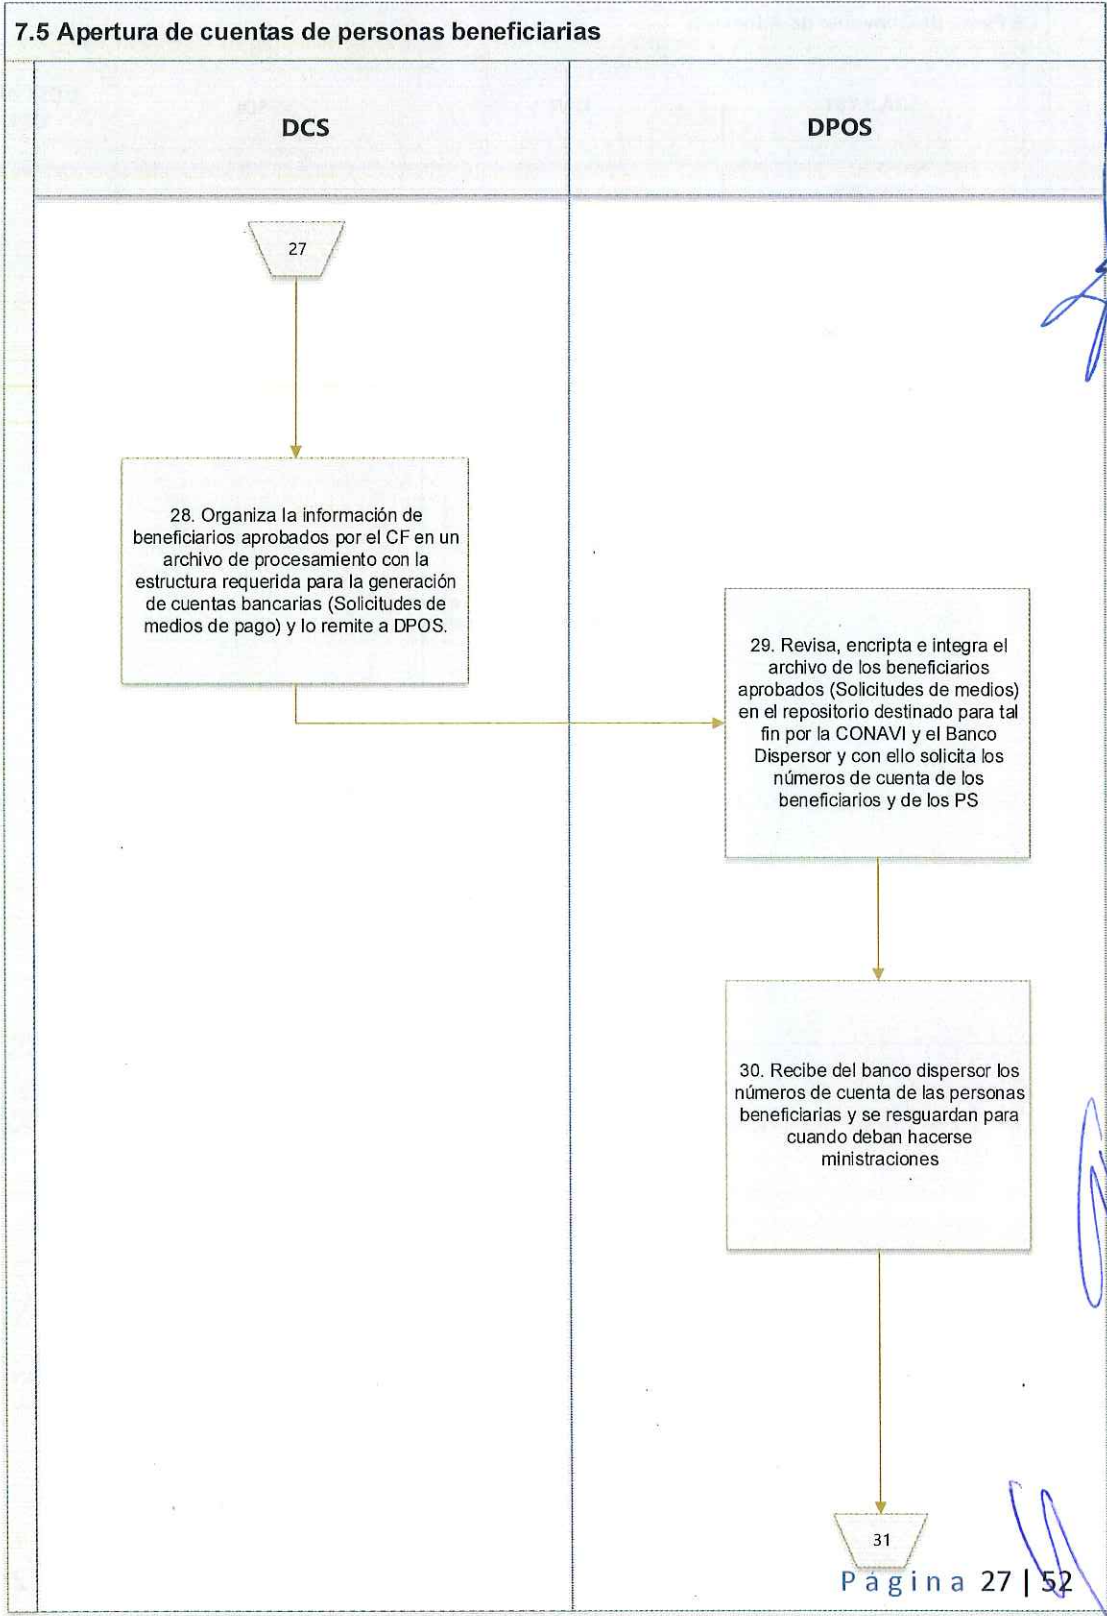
7.5 Apertura de cuentas de personas beneficiarias

DCS

DPOS

27

28. Organiza la información de beneficiarios aprobados por el CF en un archivo de procesamiento con la estructura requerida para la generación de cuentas bancarias (Solicitudes de medios de pago) y lo remite a DPOS.

29. Revisa, encripta e integra el archivo de los beneficiarios aprobados (Solicitudes de medios) en el repositorio destinado para tal fin por la CONAVI y el Banco Dispersor y con ello solicita los números de cuenta de los beneficiarios y de los PS

30. Recibe del banco dispersor los números de cuenta de las personas beneficiarias y se resguardan para cuando deban hacerse ministraciones

31

Página 27 | 52